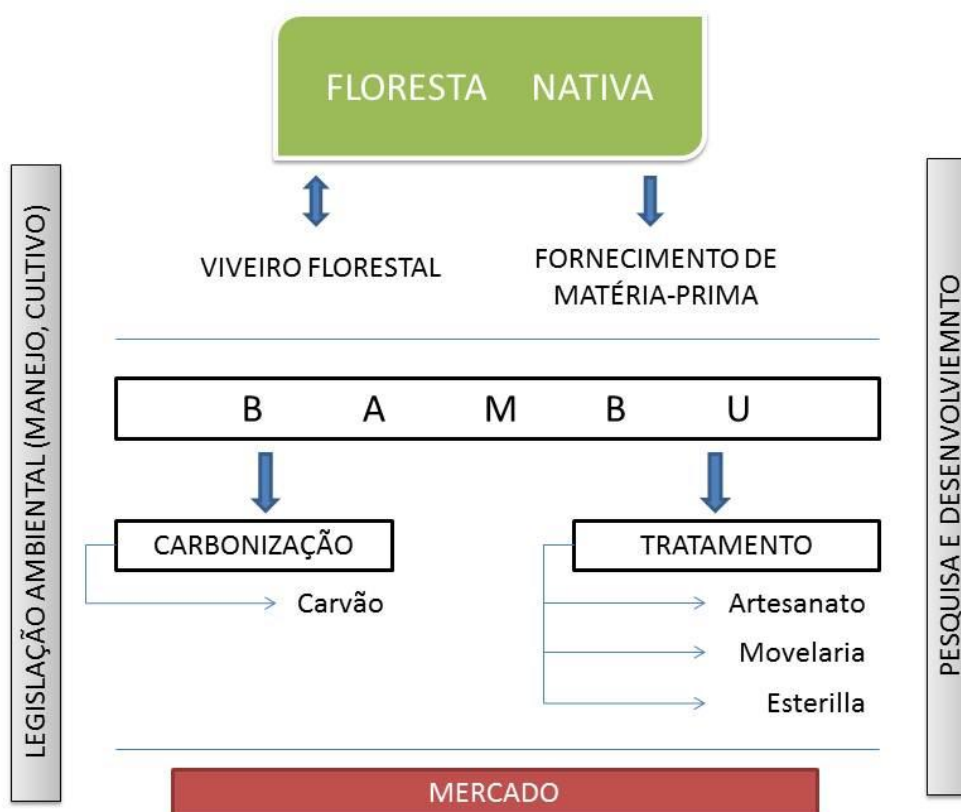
FLORESTA NATIVA

LEGISLAÇÃO AMBIENTAL (MANEJO, CULTIVO)

VIVEIRO FLORESTAL

FORNECIMENTO DE MATÉRIA-PRIMA

PESQUISA E DESENVOLVIEMNTO

B A M B U

CARBONIZAÇÃO

Carvão

TRATAMENTO

Artesanato

Movelaria

Esterilla

MERCADO